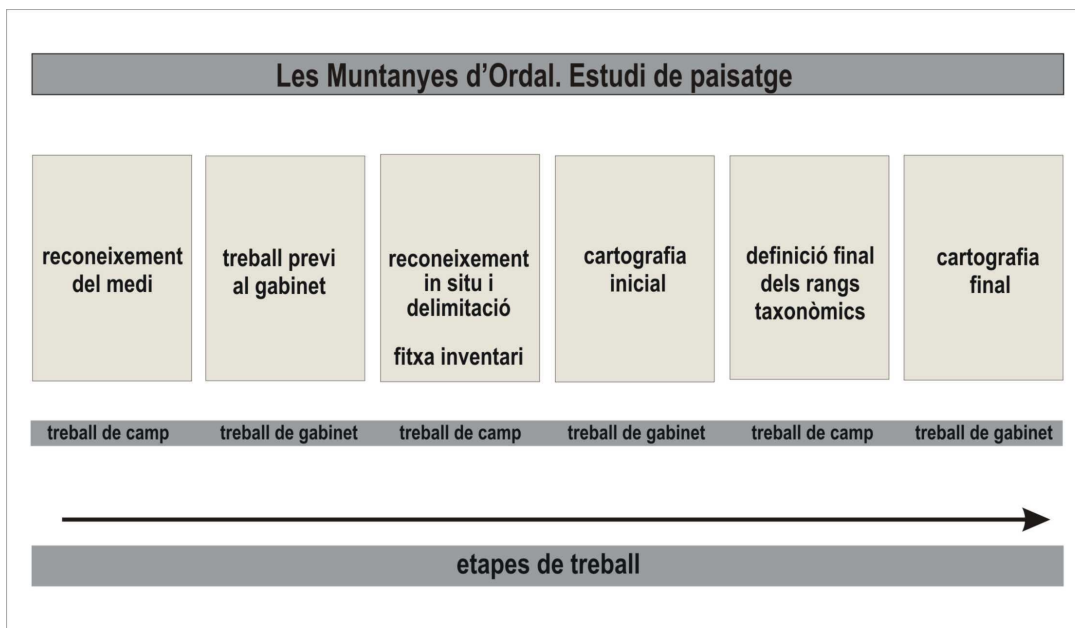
Les Muntanyes d'Ordal. Estudi de paisatge

reconeixement del medi

treball previ al gabinet

reconeixement in situ i delimitació

fitxa inventari

cartografia inicial

definició final dels rangs taxonòmics

cartografia final

treball de camp

treball de gabinet

treball de camp

treball de gabinet

treball de camp

treball de gabinet

etapes de treball